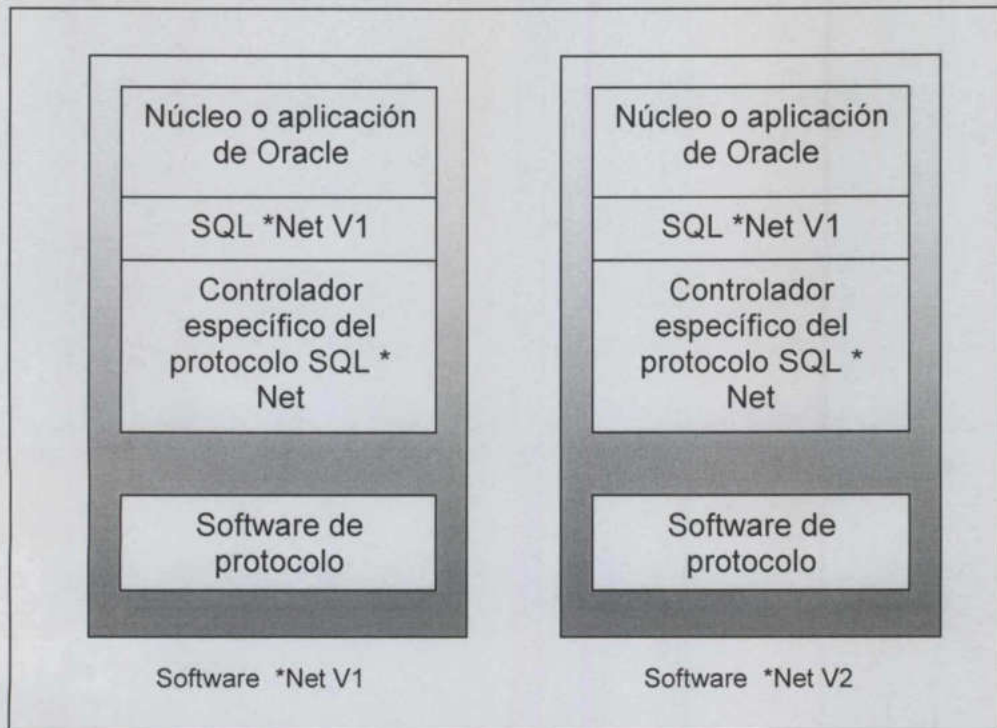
Núcleo o aplicación de Oracle

SQL *Net V1

Controlador específico del protocolo SQL * Net

Software de protocolo

Software *Net V1

Núcleo o aplicación de Oracle

SQL *Net V1

Controlador específico del protocolo SQL * Net

Software de protocolo

Software *Net V2